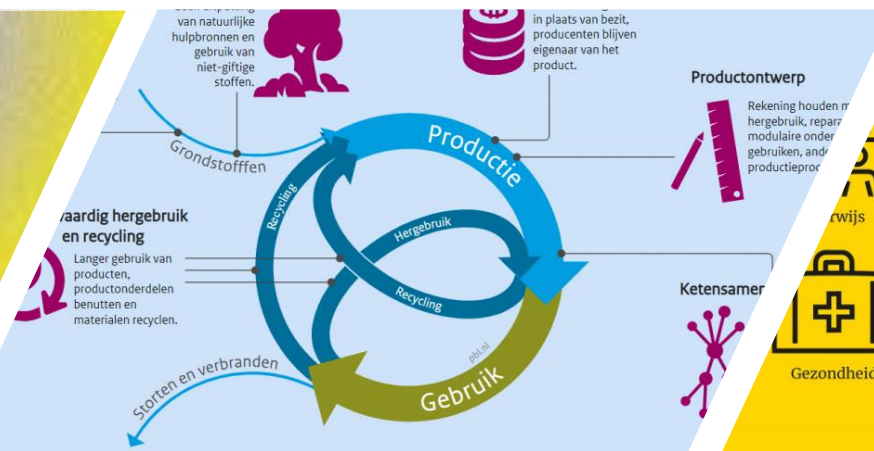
van natuurlijke hulpbronnen en gebruik van niet-giftige stoffen.

in plaats van bezit, producenten blijven eigenaar van het product.

Productontwerp

Rekening houden m hergebruik, repara modulaire onder gebruiken, ande productieproc

Grondstofffen

Productie

vaardig hergebruik en recycling

Langer gebruik van producten, productonderdelen benutten en materialen recyclen.

Recycling

Hergebruik

Recycling

Ketensamen

pbl.nl

Storten en verbranden

Gebruik

rwijs

Gezondheid